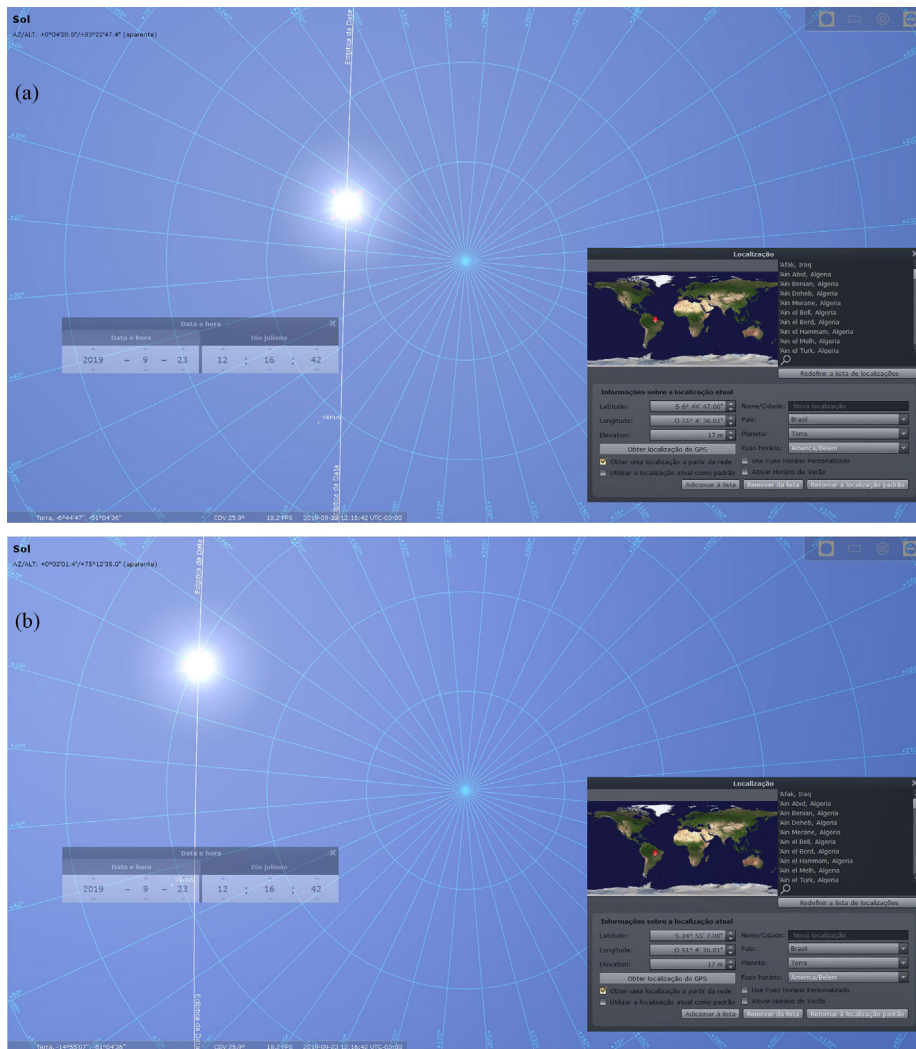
Sol
AZ/ALT: +0°04'28.8"/+83°22'47.4" (aparente)

(a)

Eclíptica da Data

Data e hora
Data e hora
Dia juliano
2019 - 9 - 23
12 : 16 : 42

Vênus

Eclíptica da Data

Localização
Afak, Iraq
'Ain Abid, Algeria
'Ain Benian, Algeria
'Ain Deheb, Algeria
'Ain Merane, Algeria
'Ain el Bell, Algeria
'Ain el Berd, Algeria
'Ain el Hammam, Algeria
'Ain el Melh, Algeria
'Ain el Turk, Algeria
Redefinir a lista de localizações
Informações sobre a localização atual
Latitude: S 6° 44' 47.00"
Longitude: O 51° 4' 36.01"
Elevation: 17 m
Obter localização do GPS
Obter uma localização a partir da rede
Utilizar a localização atual como padrão
Nome/Cidade: Nova localização
País: Brasil
Planeta: Terra
Fuso horário: America/Belem
Use Fuso Horário Personalizado
Ativar Horário de Verão
Adicionar à lista
Remover da lista
Retornar à localização padrão

Terra, -6°44'47", -51°04'36"
CDV 25.9°
18.2 FPS
2019-09-23 12:16:42 UTC-03:00

Sol
AZ/ALT: +0°02'01.4"/+75°12'35.0" (aparente)

(b)

Eclíptica da Data

Data e hora
Data e hora
Dia juliano
2019 - 9 - 23
12 : 16 : 42

Eclíptica da Data

Localização
Afak, Iraq
'Ain Abid, Algeria
'Ain Benian, Algeria
'Ain Deheb, Algeria
'Ain Merane, Algeria
'Ain el Bell, Algeria
'Ain el Berd, Algeria
'Ain el Hammam, Algeria
'Ain el Melh, Algeria
'Ain el Turk, Algeria
Redefinir a lista de localizações
Informações sobre a localização atual
Latitude: S 14° 55' 7.00"
Longitude: O 51° 4' 36.01"
Elevation: 17 m
Obter localização do GPS
Obter uma localização a partir da rede
Utilizar a localização atual como padrão
Nome/Cidade: Nova localização
País: Brasil
Planeta: Terra
Fuso horário: America/Belem
Use Fuso Horário Personalizado
Ativar Horário de Verão
Adicionar à lista
Remover da lista
Retornar à localização padrão

Terra, -14°55'07", -51°04'36"
CDV 25.9°
18.2 FPS
2019-09-23 12:16:42 UTC-03:00